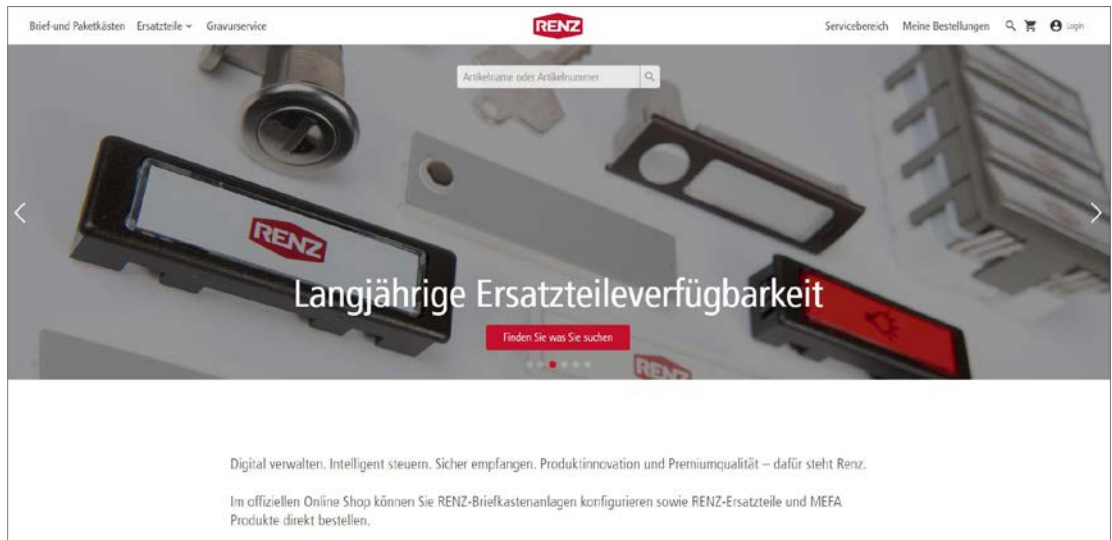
Brief-und Paketkästen Ersatzteile Gravurservice

RENZ

Servicebereich Meine Bestellungen Login

Artikelname oder Artikelnummer

RENZ

Langjährige Ersatzteileverfügbarkeit

Finden Sie was Sie suchen

RENZ

Digital verwalten. Intelligent steuern. Sicher empfangen. Produktinnovation und Premiumqualität – dafür steht Renz.

Im offiziellen Online Shop können Sie RENZ-Briefkastenanlagen konfigurieren sowie RENZ-Ersatzteile und MEFA Produkte direkt bestellen.